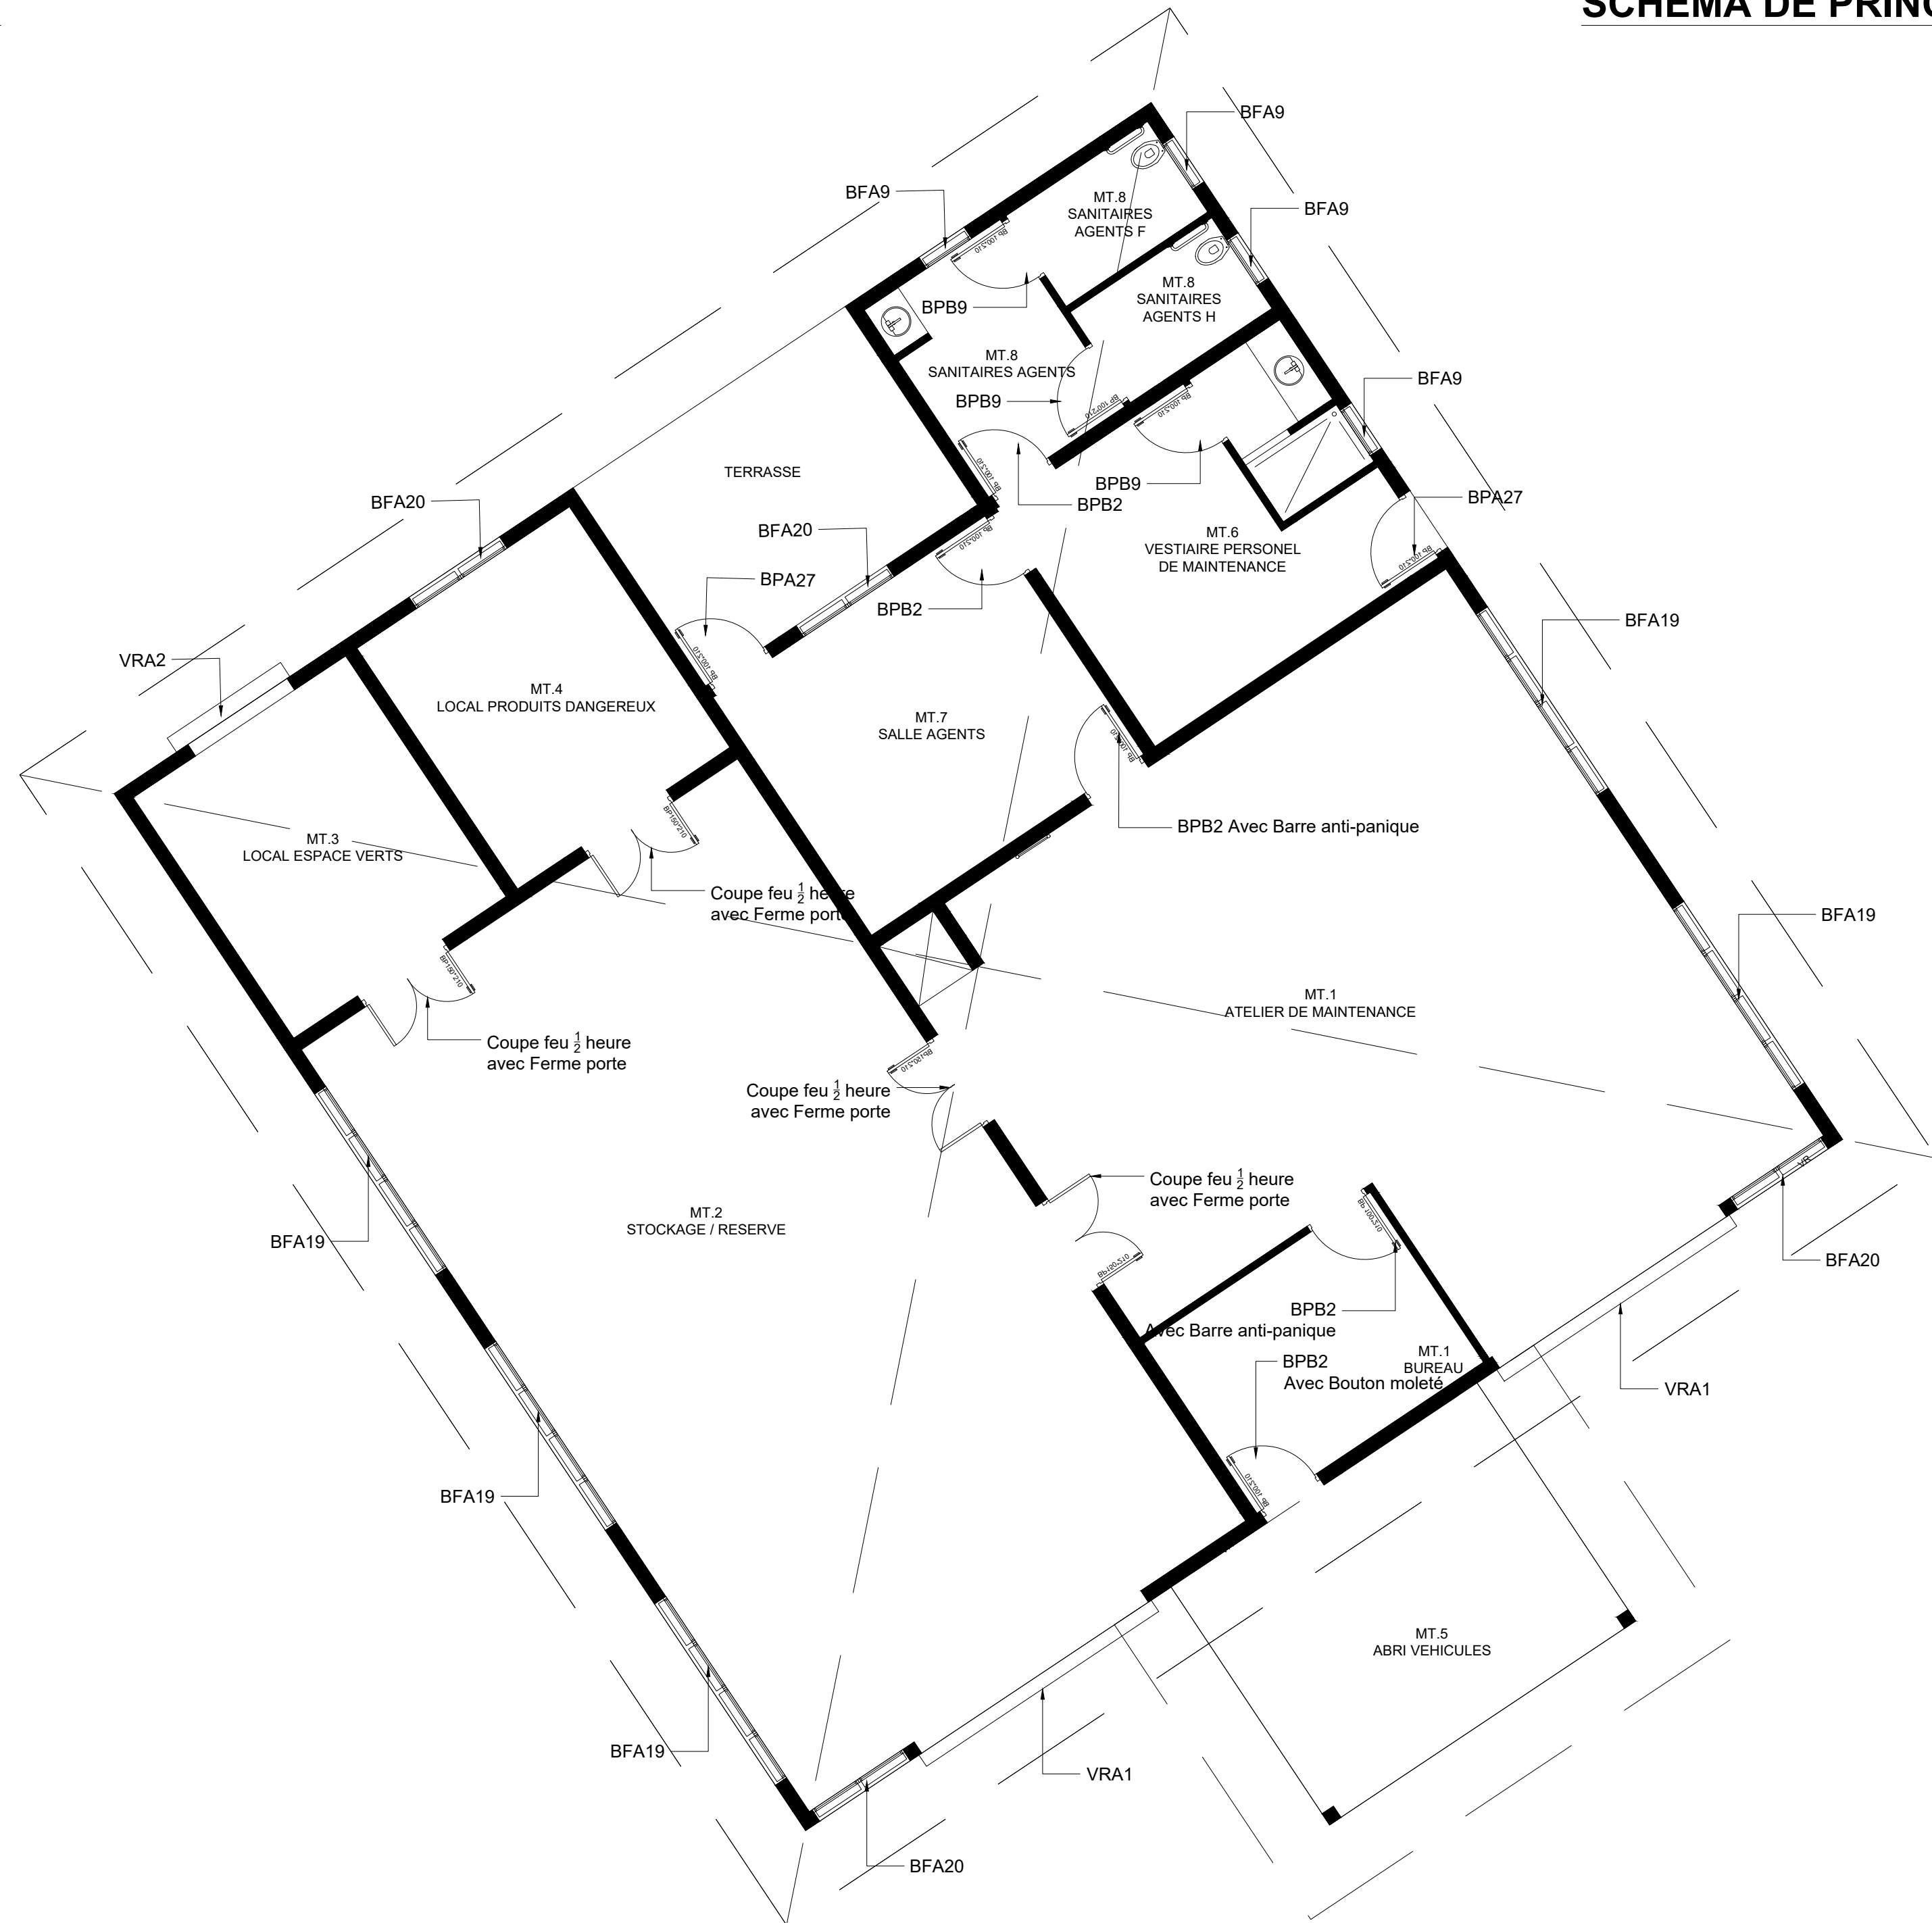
SCHEMA DE PRIN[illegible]

BFA9
BFA9
BFA9
MT.8
SANITAIRES
AGENTS F
MT.8
SANITAIRES
AGENTS H
BPB9
MT.8
SANITAIRES AGENTS
BPB9
BFA9
TERRASSE
BPB9
BPB2
BFA27
BFA20
BFA20
MT.6
VESTIAIRE PERSONEL
DE MAINTENANCE
BPA27
BPB2
BFA19
VRA2
MT.4
LOCAL PRODUITS DANGEREUX
MT.7
SALLE AGENTS
BPB2 Avec Barre anti-panique
MT.3
LOCAL ESPACE VERTS
Coupe feu $\frac{1}{2}$ heure
avec Ferme porte
BFA19
MT.1
ATELIER DE MAINTENANCE
Coupe feu $\frac{1}{2}$ heure
avec Ferme porte
Coupe feu $\frac{1}{2}$ heure
avec Ferme porte
Coupe feu $\frac{1}{2}$ heure
avec Ferme porte
BFA19
MT.2
STOCKAGE / RESERVE
BFA20
BPB2
Avec Barre anti-panique
BPB2
Avec Bouton moleté
MT.1
BUREAU
VRA1
BFA19
MT.5
ABRI VEHICULES
BFA19
VRA1
BFA20